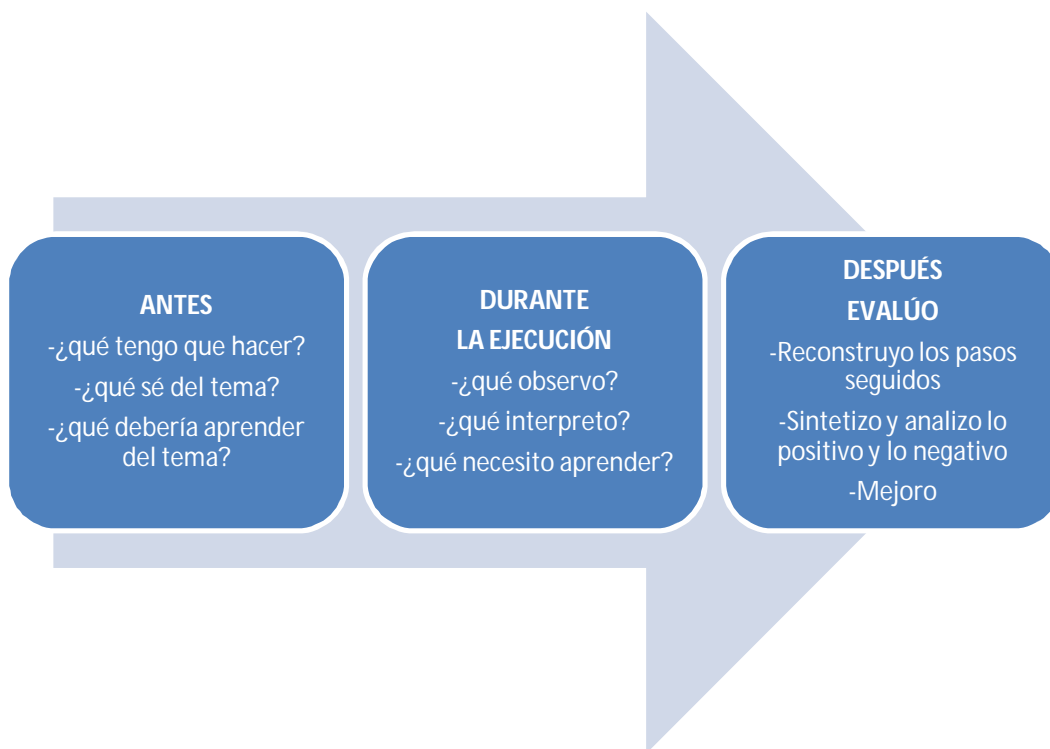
ANTES
-¿qué tengo que hacer?
-¿qué sé del tema?
-¿qué debería aprender del tema?

DURANTE
LA EJECUCIÓN
-¿qué observo?
-¿qué interpreto?
-¿qué necesito aprender?

DESPUÉS
EVALÚO
-Reconstruyo los pasos seguidos
-Sintetizo y analizo lo positivo y lo negativo
-Mejoro